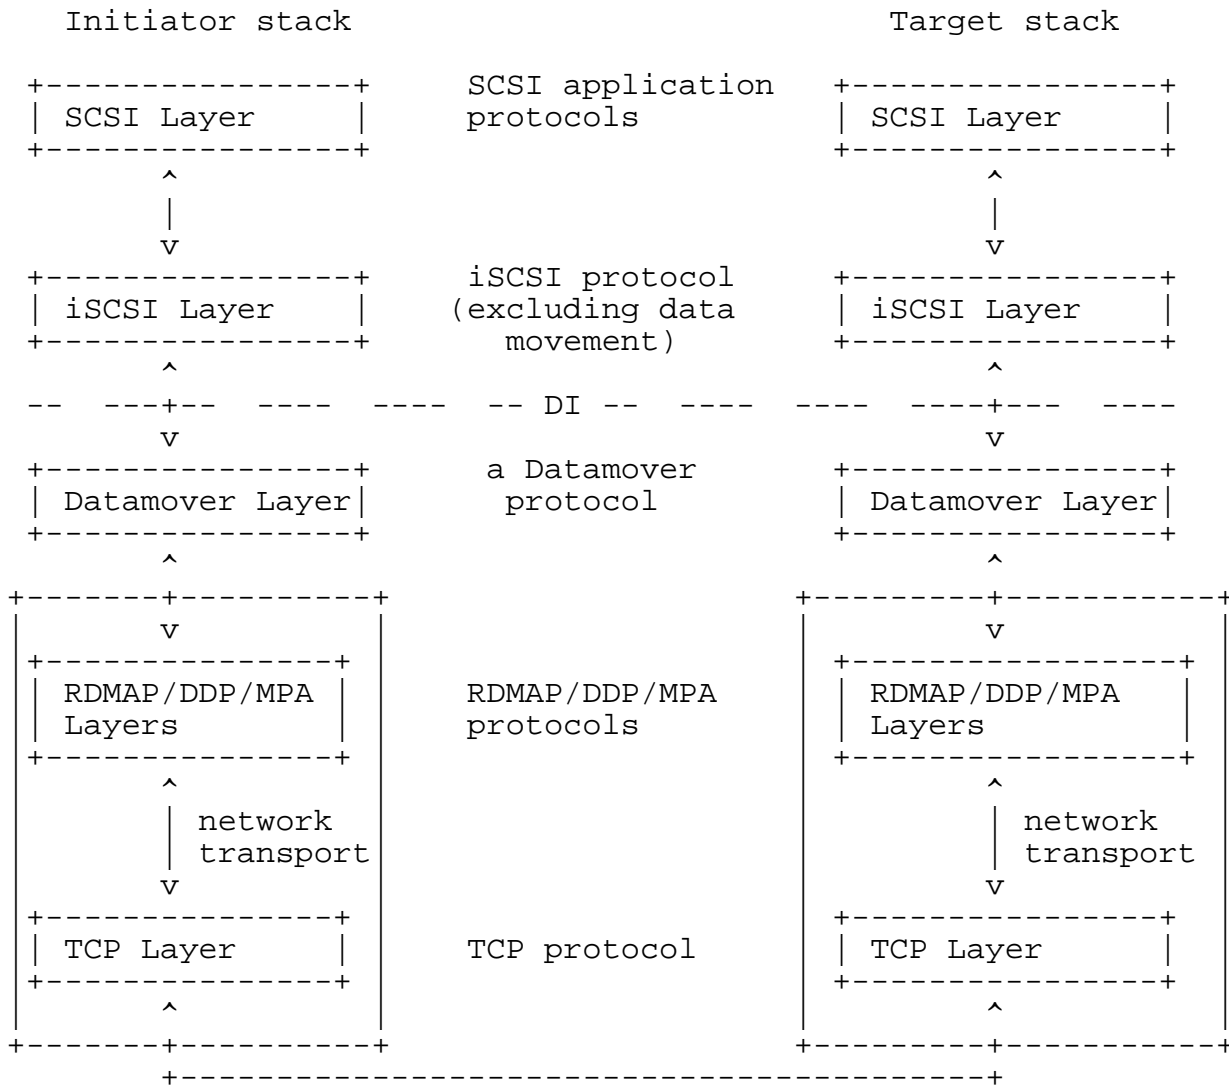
Initiator stack

Target stack

SCSI Layer

SCSI application protocols

SCSI Layer

iSCSI Layer

iSCSI protocol (excluding data movement)

iSCSI Layer

DI

Datamover Layer

a Datamover protocol

Datamover Layer

RDMAP/DDP/MPA Layers

RDMAP/DDP/MPA protocols

RDMAP/DDP/MPA Layers

network transport

network transport

TCP Layer

TCP protocol

TCP Layer